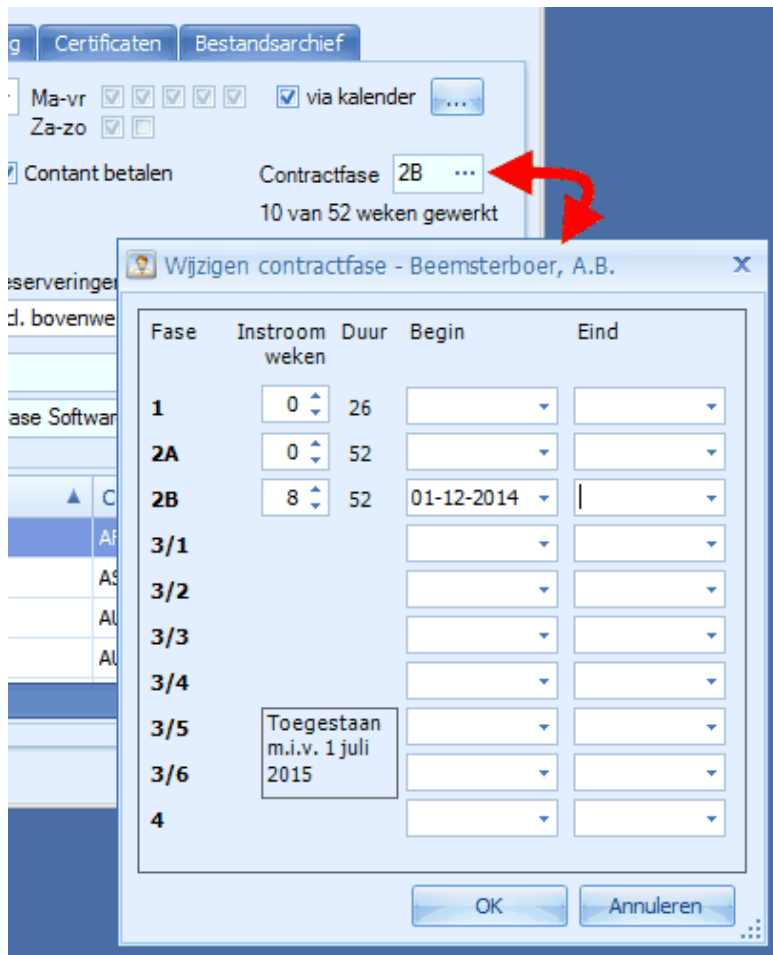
g Certificaten Bestandsarchief

Ma-vr
Za-zo
via kalender ...

Contant betalen
Contractfase 2B ...
10 van 52 weken gewerkt

eserveringen
d. bovenwe
ase Softwar

C
AF
AS
AL
AL

Wijzigen contractfase - Beemsterboer, A.B.

| Fase | Instroom weken | Duur | Begin | Eind |
|---|---|---|---|---|
| 1 | 0 | 26 | | |
| 2A | 0 | 52 | | |
| 2B | 8 | 52 | 01-12-2014 | |
| 3/1 | | | | |
| 3/2 | | | | |
| 3/3 | | | | |
| 3/4 | | | | |
| 3/5 | | | | |
| 3/6 | | | | |
| 4 | | | | |

Toegestaan m.i.v. 1 juli 2015

OK Annuleren